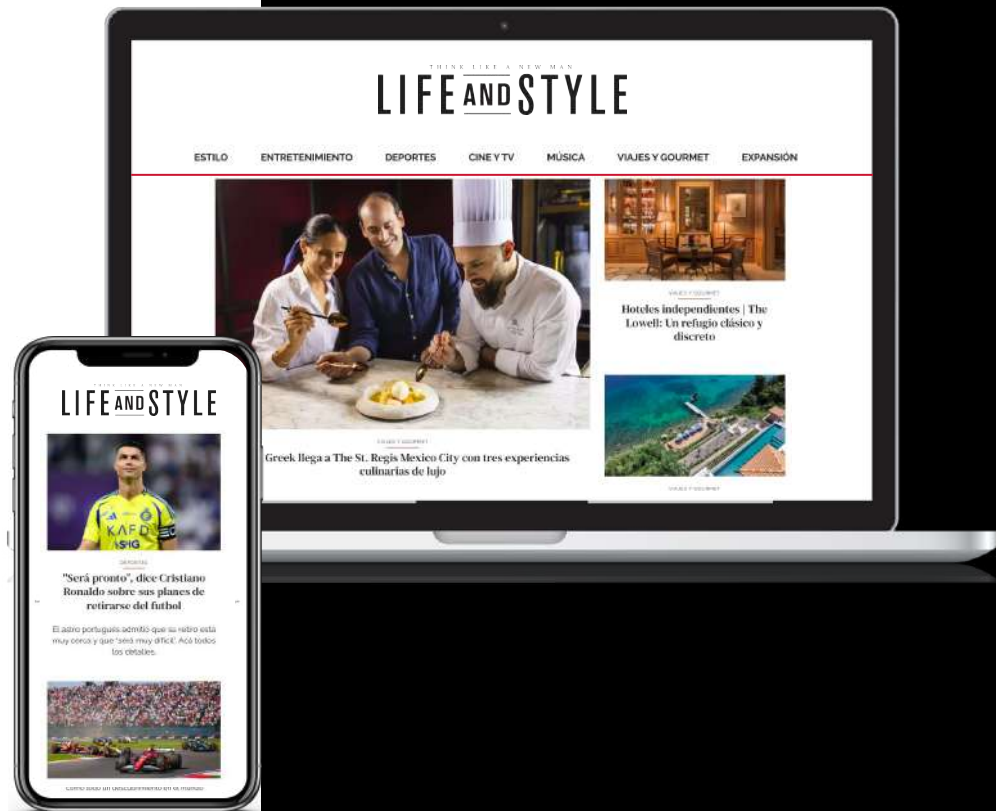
THINK LIKE A NEW MAN
LIFE AND STYLE

ESTILO
ENTRETENIMIENTO
DEPORTES
CINE Y TV
MÚSICA
VIAJES Y GOURMET
EXPANSIÓN

VIAJES Y GOURMET
Greek llega a The St. Regis Mexico City con tres experiencias culinarias de lujo

VIAJES Y GOURMET
Hoteles independientes | The Lowell: Un refugio clásico y discreto

VIAJES Y GOURMET

THINK LIKE A NEW MAN
LIFE AND STYLE

KAFD
SIG

DEPORTES
"Será pronto", dice Cristiano Ronaldo sobre sus planes de retirarse del futbol

El astro portugués admitió que su retiro está muy cerca y que "será muy difícil". Acá todos los detalles.

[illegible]